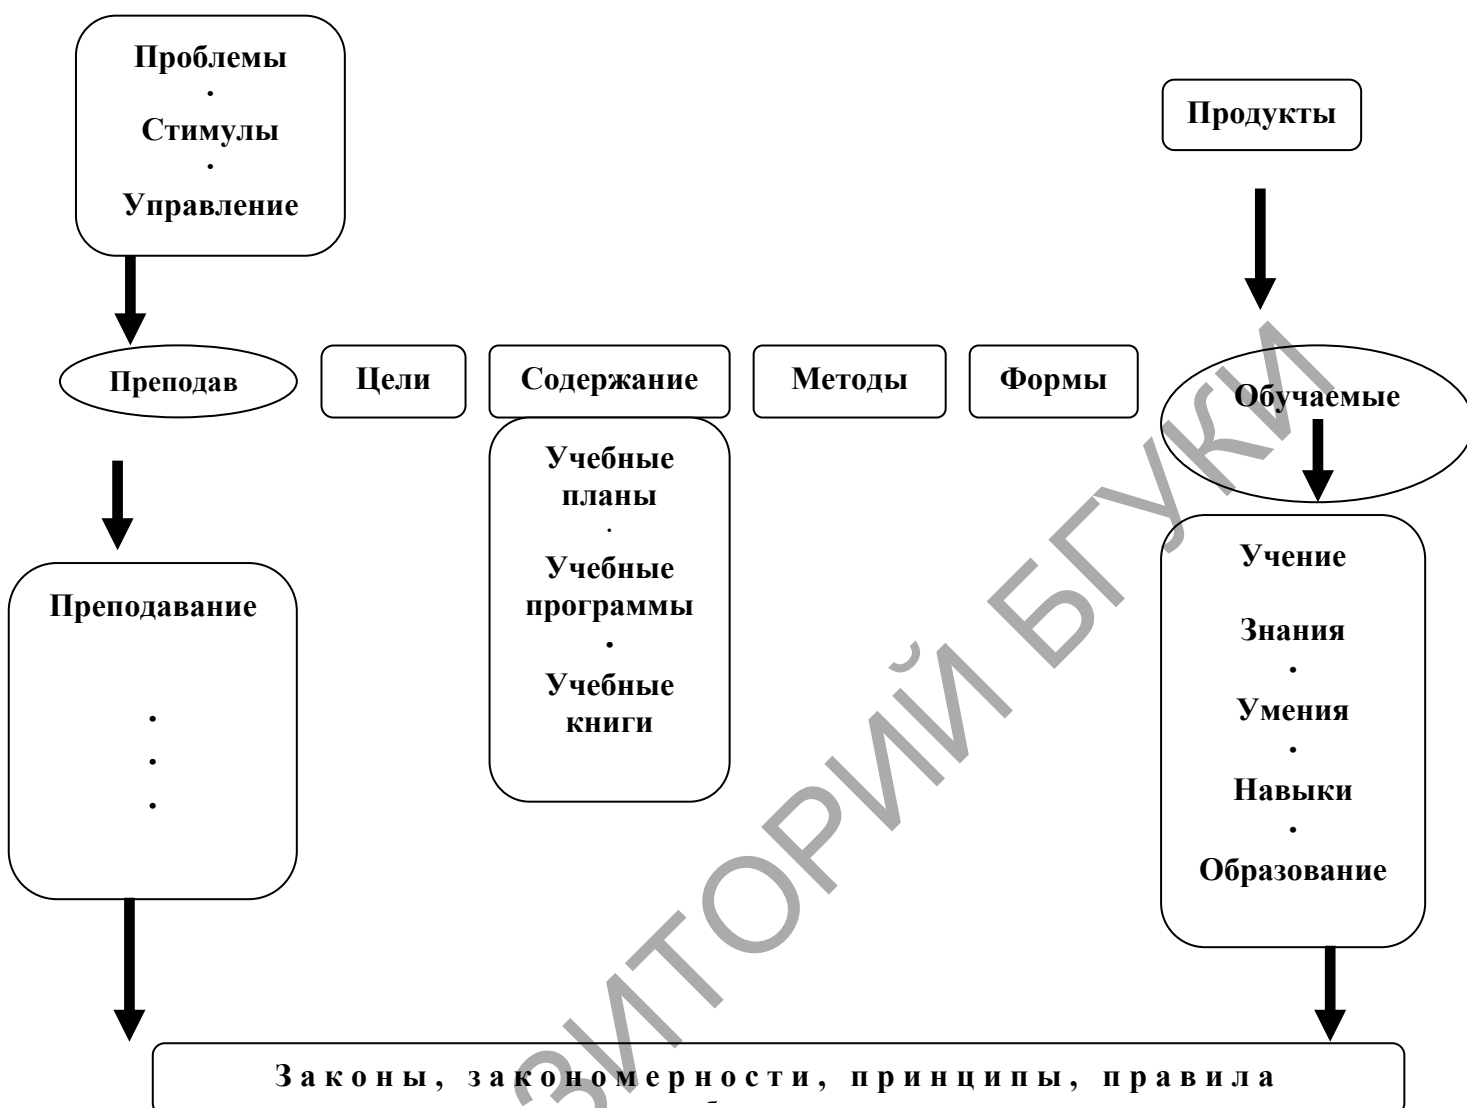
Проблемы
·
Стимулы
·
Управление

Продукты

Преподав

Цели

Содержание

Методы

Формы

Обучаемые

Учебные планы
·
Учебные программы
·
Учебные книги

Преподавание
·
·
·

Учение

Знания
·
Умения
·
Навыки
·
Образование

Законы, закономерности, принципы, правила

ЗИТОРИЙ БГУКИ